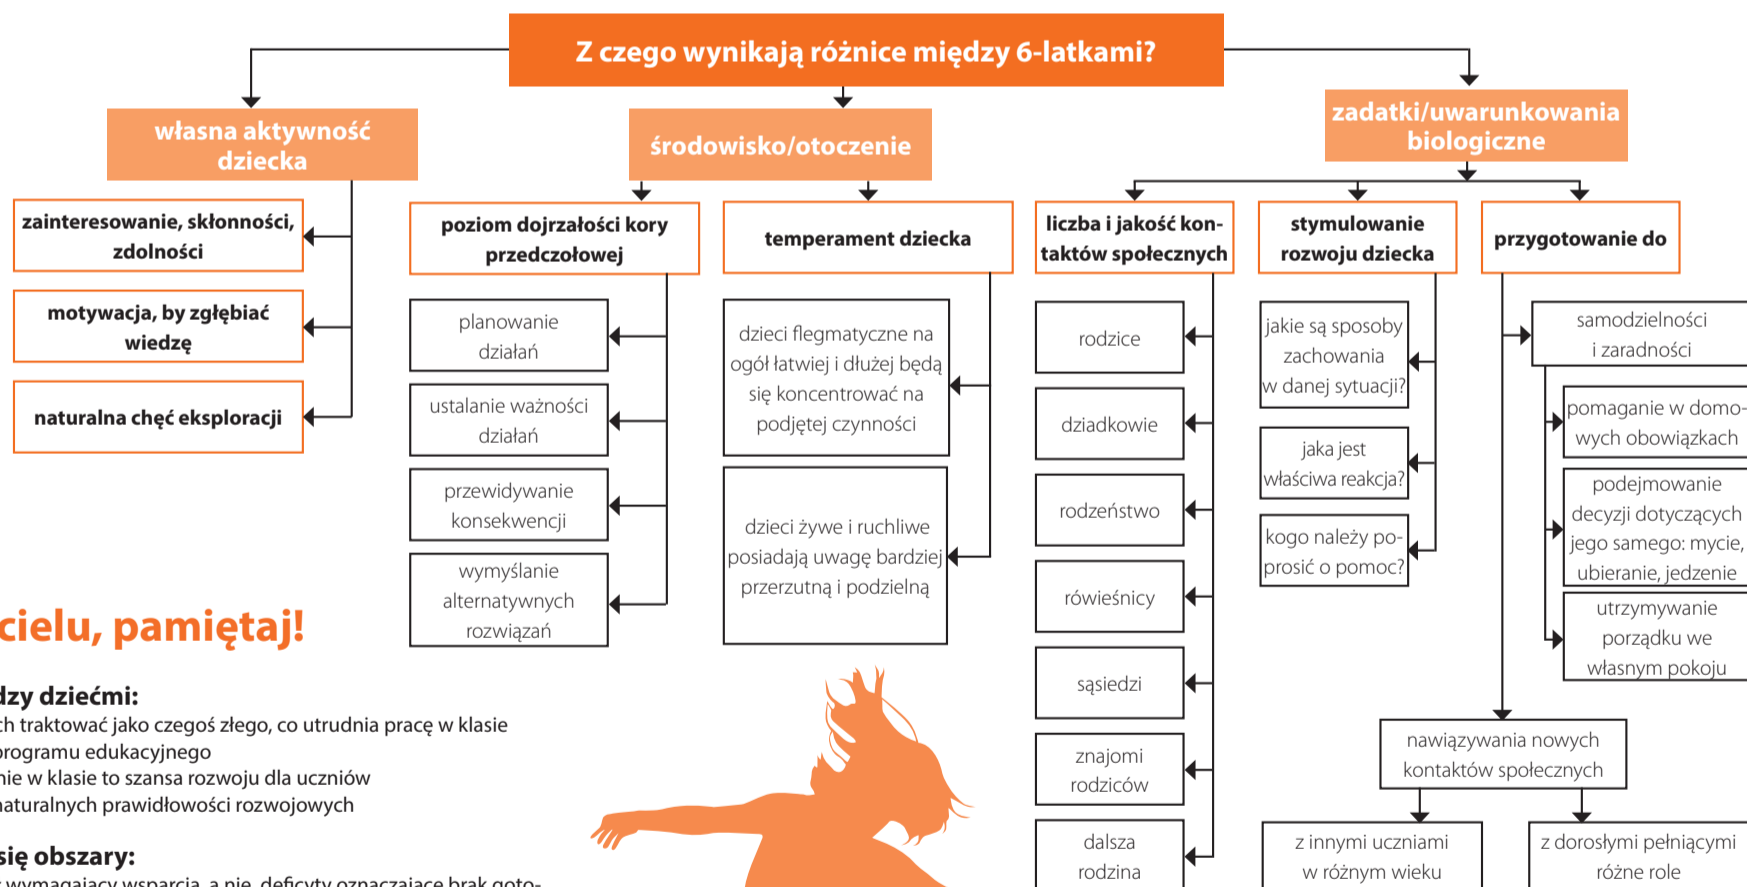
Z czego wynikają różnice między 6-latkami?

własna aktywność dziecka

środowisko/otoczenie

zadatki/uwarunkowania biologiczne

zainteresowanie, skłonności, zdolności

motywacja, by zgłębiać wiedzę

naturalna chęć eksploracji

poziom dojrzałości kory przedczołowej

planowanie działań

ustalanie ważności działań

przewidywanie konsekwencji

wymyślanie alternatywnych rozwiązań

temperament dziecka

dzieci flegmatyczne na ogół łatwiej i dłużej będą się koncentrować na podjętej czynności

dzieci żywe i ruchliwe posiadają uwagę bardziej przerzutną i podzielną

liczba i jakość kontaktów społecznych

rodzice

dziadkowie

rodzeństwo

rówieśnicy

sąsiedzi

znajomi rodziców

dalsza rodzina

stymulowanie rozwoju dziecka

jakie są sposoby zachowania w danej sytuacji?

jaka jest właściwa reakcja?

kogo należy poprosić o pomoc?

przygotowanie do

samodzielności i zaradności

pomaganie w domowych obowiązkach

podejmowanie decyzji dotyczących jego samego: mycie, ubieranie, jedzenie

utrzymywanie porządku we własnym pokoju

nawiązywania nowych kontaktów społecznych

z innymi uczniami w różnym wieku

z dorosłymi pełniącymi różne role

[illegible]cielu, pamiętaj!

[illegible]dzy dziećmi:
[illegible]ch traktować jako czegoś złego, co utrudnia pracę w klasie
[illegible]programu edukacyjnego
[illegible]nie w klasie to szansa rozwoju dla uczniów
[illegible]naturalnych prawidłowości rozwojowych

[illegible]się obszary:
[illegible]